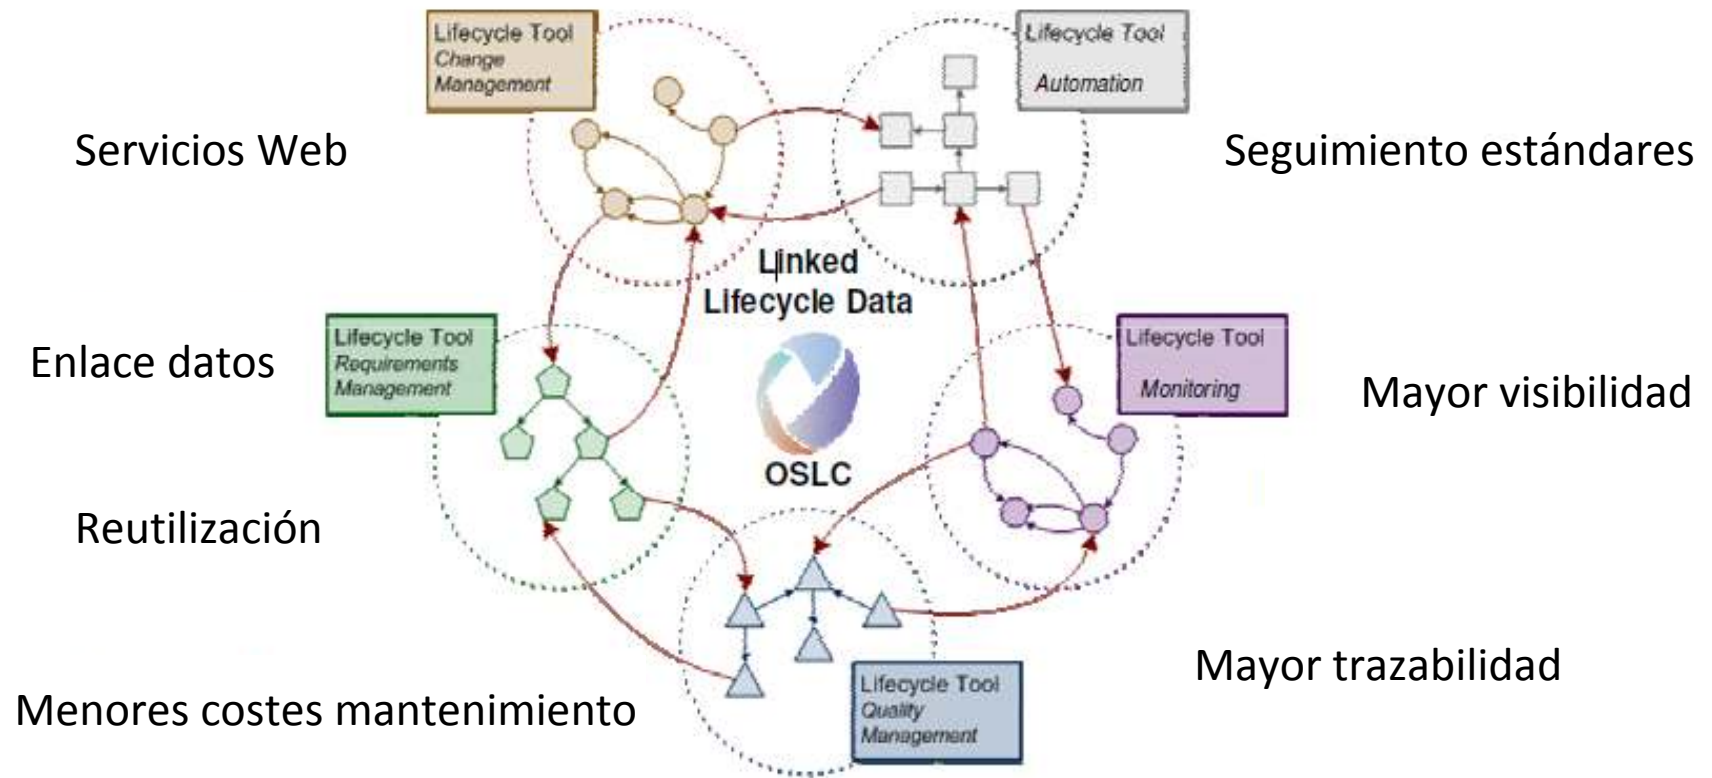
Lifecycle Tool
Change Management

Lifecycle Tool
Automation

Servicios Web

Seguimiento estándares

Linked Lifecycle Data

Lifecycle Tool
Requirements Management

Enlace datos

Lifecycle Tool
Monitoring

Mayor visibilidad

OSLC

Reutilización

Mayor trazabilidad

Menores costes mantenimiento

Lifecycle Tool
Quality Management